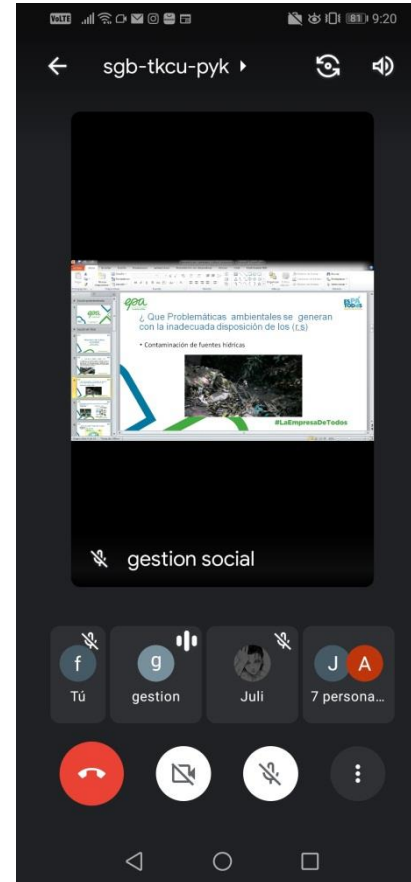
VoLTE 81 9:20

sgb-tkcu-pyk

epa

¿ Que Problemáticas ambientales se generan con la inadecuada disposición de los (r.s)

• Contaminación de fuentes hídricas

#LaEmpresaDeTodos

gestion social

f
Tú

g
gestion

Juli

J A
7 persona...